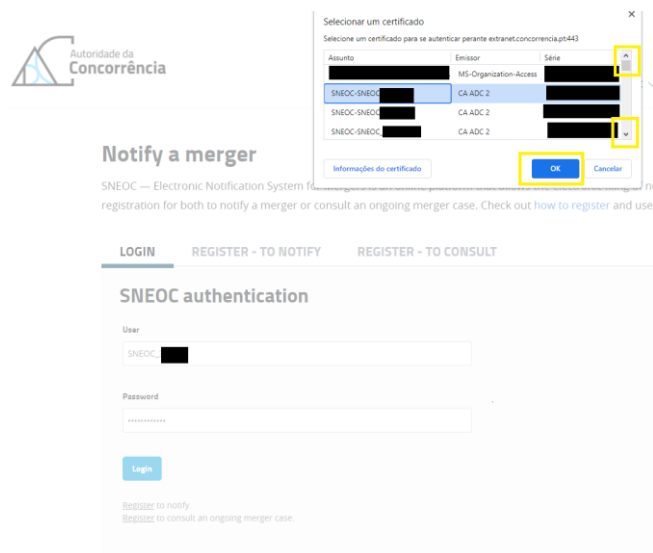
Autoridade da
Concorrência

Selecionar um certificado
×
Selecione um certificado para se autenticar perante extranet.concorrencia.pt:443

| Assunto | Emissor | Série |
|---|---|---|
| | MS-Organization-Access | |
| SNEOC-SNEOC | CA ADC 2 | |
| SNEOC-SNEOC | CA ADC 2 | |
| SNEOC-SNEOC | CA ADC 2 | |

Informações do certificado
OK
Cancelar

Notify a merger

SNEOC — Electronic Notification System fo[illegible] registration for both to notify a merger or consult an ongoing merger case. Check out how to register and use

LOGIN REGISTER - TO NOTIFY REGISTER - TO CONSULT

SNEOC authentication

User
SNEOC

Password
••••••••••••••

Login

Register to notify.
Register to consult an ongoing merger case.